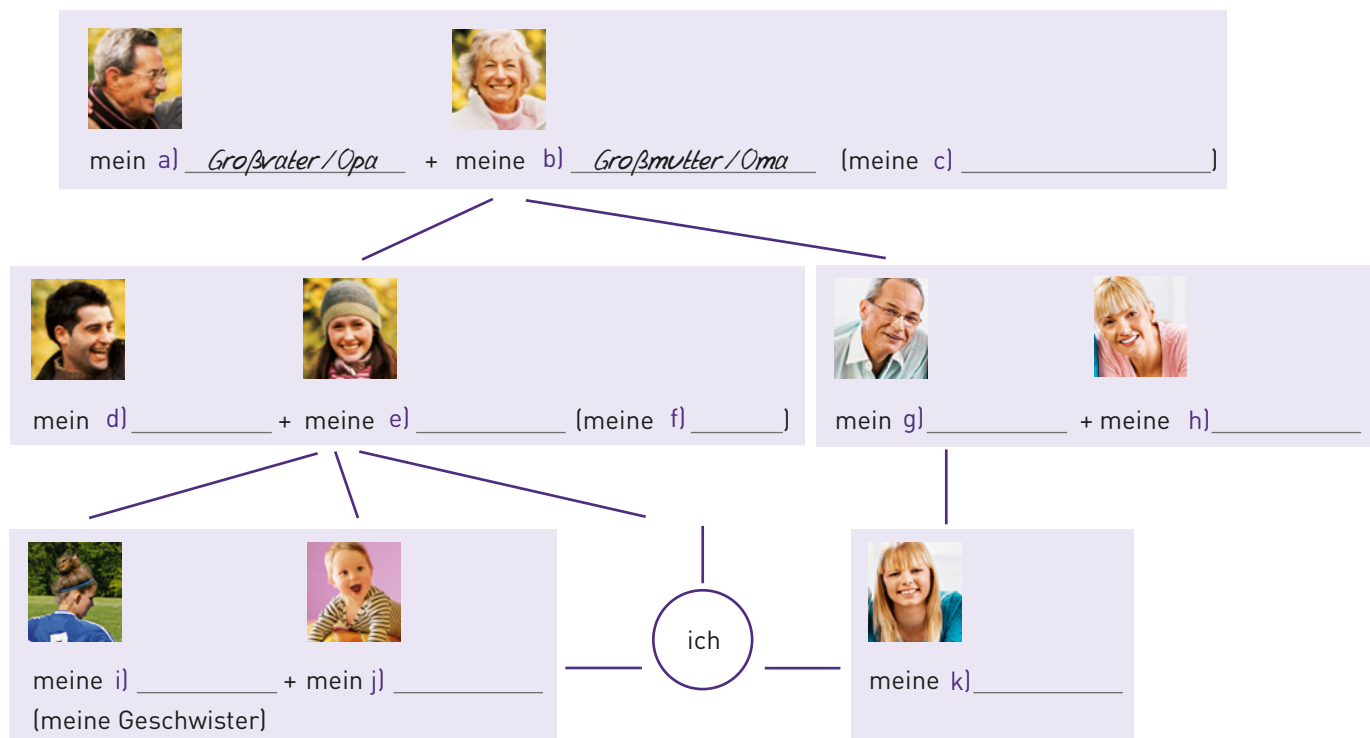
mein a) Großvater / Opa + meine b) Großmutter / Oma (meine c) ____________)

mein d) ____________ + meine e) ____________ (meine f) ________)

mein g) ____________ + meine h) ____________

meine i) ____________ + mein j) ____________
(meine Geschwister)

ich

meine k) ____________